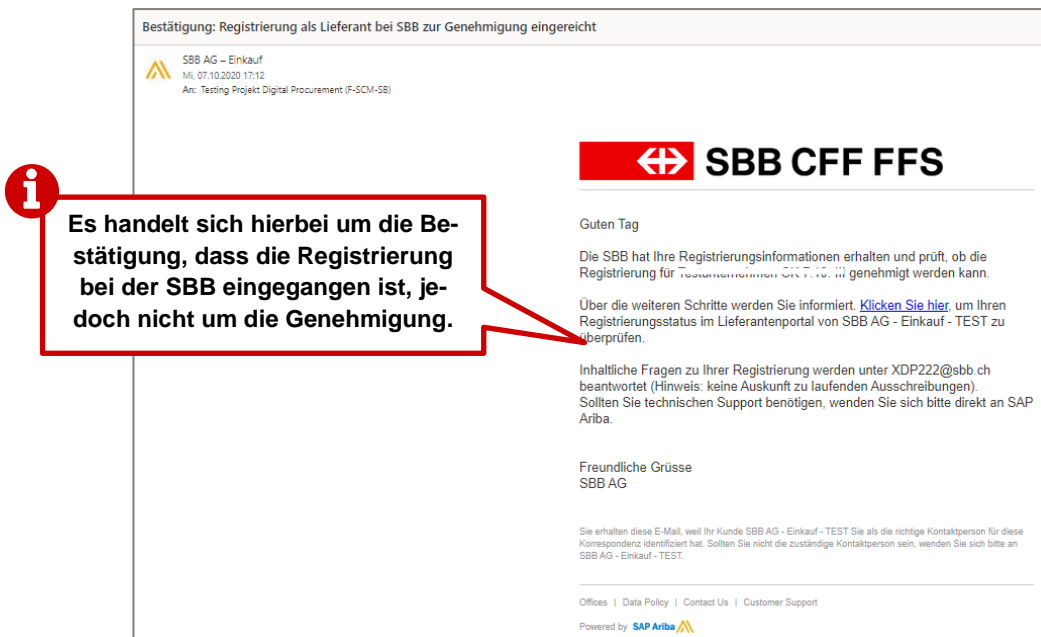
Bestätigung: Registrierung als Lieferant bei SBB zur Genehmigung eingereicht

SBB AG – Einkauf
Mi, 07.10.2020 17:12
An: Testing Projekt Digital Procurement (F-SCM-SB)

i

Es handelt sich hierbei um die Bestätigung, dass die Registrierung bei der SBB eingegangen ist, jedoch nicht um die Genehmigung.

SBB CFF FFS

Guten Tag

Die SBB hat Ihre Registrierungsinformationen erhalten und prüft, ob die Registrierung für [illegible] genehmigt werden kann.

Über die weiteren Schritte werden Sie informiert. Klicken Sie hier, um Ihren Registrierungsstatus im Lieferantenportal von SBB AG - Einkauf - TEST zu überprüfen.

Inhaltliche Fragen zu Ihrer Registrierung werden unter XDP222@sbb.ch beantwortet (Hinweis: keine Auskunft zu laufenden Ausschreibungen). Sollten Sie technischen Support benötigen, wenden Sie sich bitte direkt an SAP Ariba.

Freundliche Grüsse
SBB AG

Sie erhalten diese E-Mail, weil Ihr Kunde SBB AG - Einkauf - TEST Sie als die richtige Kontaktperson für diese Korrespondenz identifiziert hat. Sollten Sie nicht die zuständige Kontaktperson sein, wenden Sie sich bitte an SBB AG - Einkauf - TEST.

Offices | Data Policy | Contact Us | Customer Support

Powered by SAP Ariba